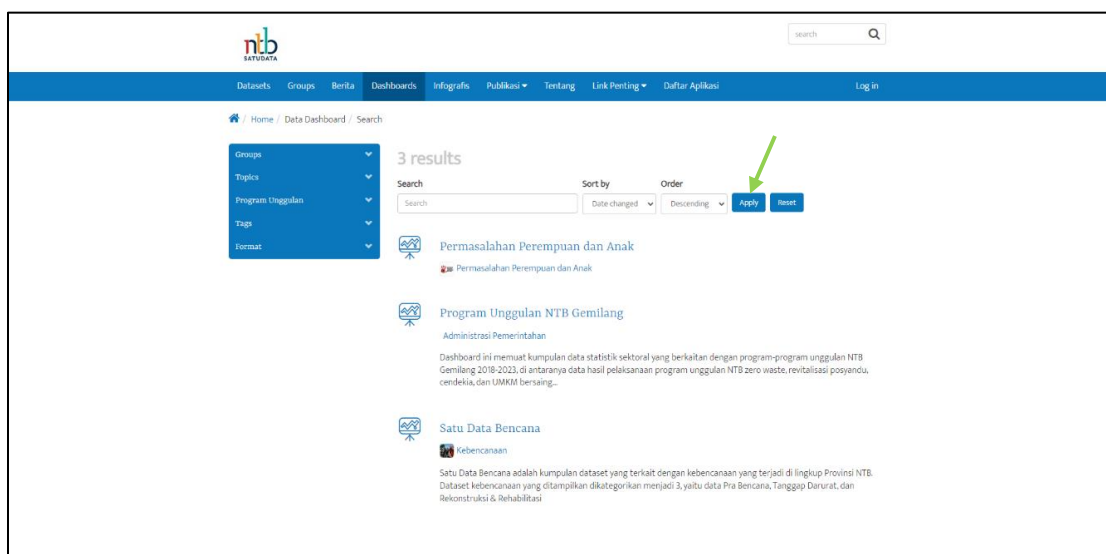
ntb
SATUDATA

search

Datasets Groups Berita Dashboards Infografis Publikasi ▾ Tentang Link Penting ▾ Daftar Aplikasi Log in

/ Home / Data Dashboard / Search

Groups
Topics
Program Unggulan
Tags
Format

3 results

Search
Search

Sort by
Date changed

Order
Descending

Apply Reset

Permasalahan Perempuan dan Anak

Permasalahan Perempuan dan Anak

Program Unggulan NTB Gemilang

Administrasi Pemerintahan

Dashboard ini memuat kumpulan data statistik sektoral yang berkaitan dengan program-program unggulan NTB Gemilang 2018-2023, di antaranya data hasil pelaksanaan program unggulan NTB zero waste, revitalisasi posyandu, cendekia, dan UMKM bersaing...

Satu Data Bencana

Kebencanaan

Satu Data Bencana adalah kumpulan dataset yang terkait dengan kebencanaan yang terjadi di lingkup Provinsi NTB. Dataset kebencanaan yang ditampilkan dikategorikan menjadi 3, yaitu data Pra Bencana, Tanggap Darurat, dan Rekonstruksi & Rehabilitasi